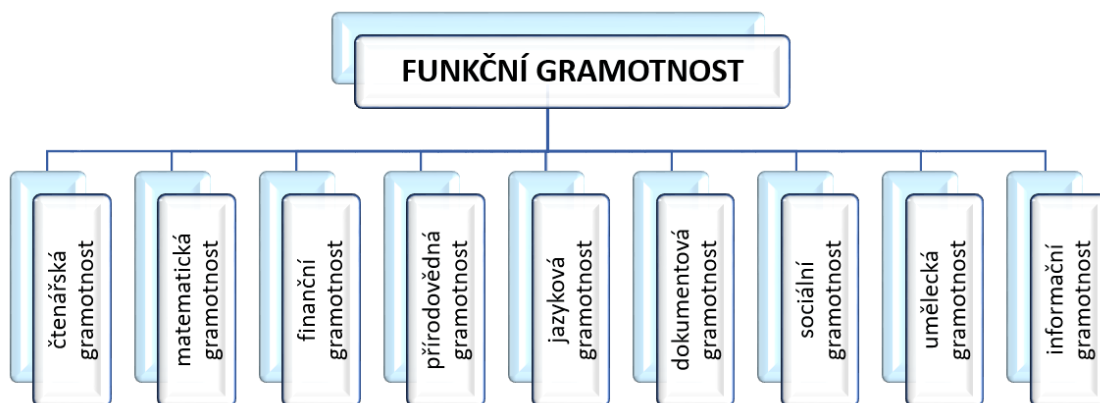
FUNKČNÍ GRAMOTNOST

čtenářská gramotnost

matematická gramotnost

finanční gramotnost

přírodovědná gramotnost

jazyková gramotnost

dokumentová gramotnost

sociální gramotnost

umělecká gramotnost

informační gramotnost